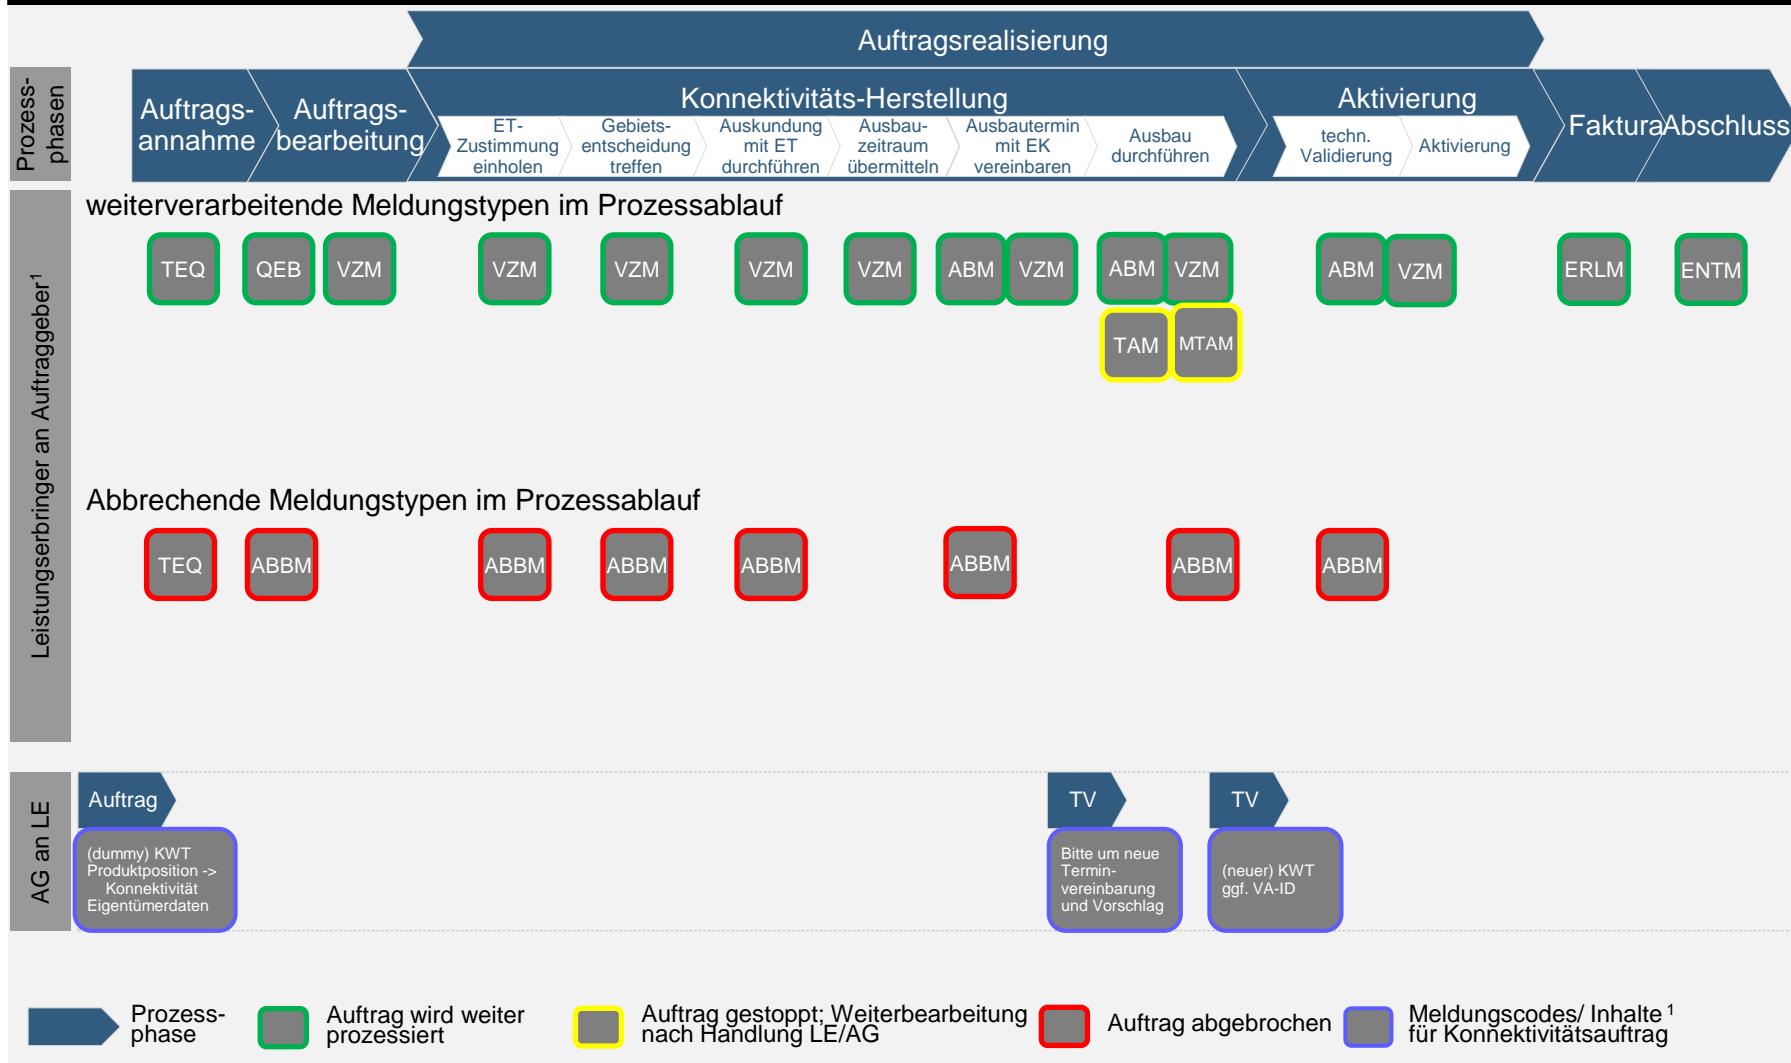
Auftragsrealisierung

Prozess-phasen

Auftrags-annahme

Auftrags-bearbeitung

Konnektivitäts-Herstellung

ET-Zustimmung einholen

Gebiets-entscheidung treffen

Auskundung mit ET durchführen

Ausbau-zeitraum übermitteln

Ausbautermin mit EK vereinbaren

Ausbau durchführen

Aktivierung

techn. Validierung

Aktivierung

Faktura

Abschluss

Leistungserbringer an Auftraggeber$^1$

weiterverarbeitende Meldungstypen im Prozessablauf

TEQ QEB VZM VZM VZM VZM VZM ABM VZM ABM VZM ABM VZM ERLM ENTM

TAM MTAM

Abbrechende Meldungstypen im Prozessablauf

TEQ ABBM ABBM ABBM ABBM ABBM ABBM ABBM

AG an LE

Auftrag

(dummy) KWT Produktposition -> Konnektivität Eigentümerdaten

TV

Bitte um neue Termin-vereinbarung und Vorschlag

TV

(neuer) KWT ggf. VA-ID

Prozess-phase

Auftrag wird weiter prozessiert

Auftrag gestoppt; Weiterbearbeitung nach Handlung LE/AG

Auftrag abgebrochen

Meldungscodes/ Inhalte $^1$ für Konnektivitätsauftrag